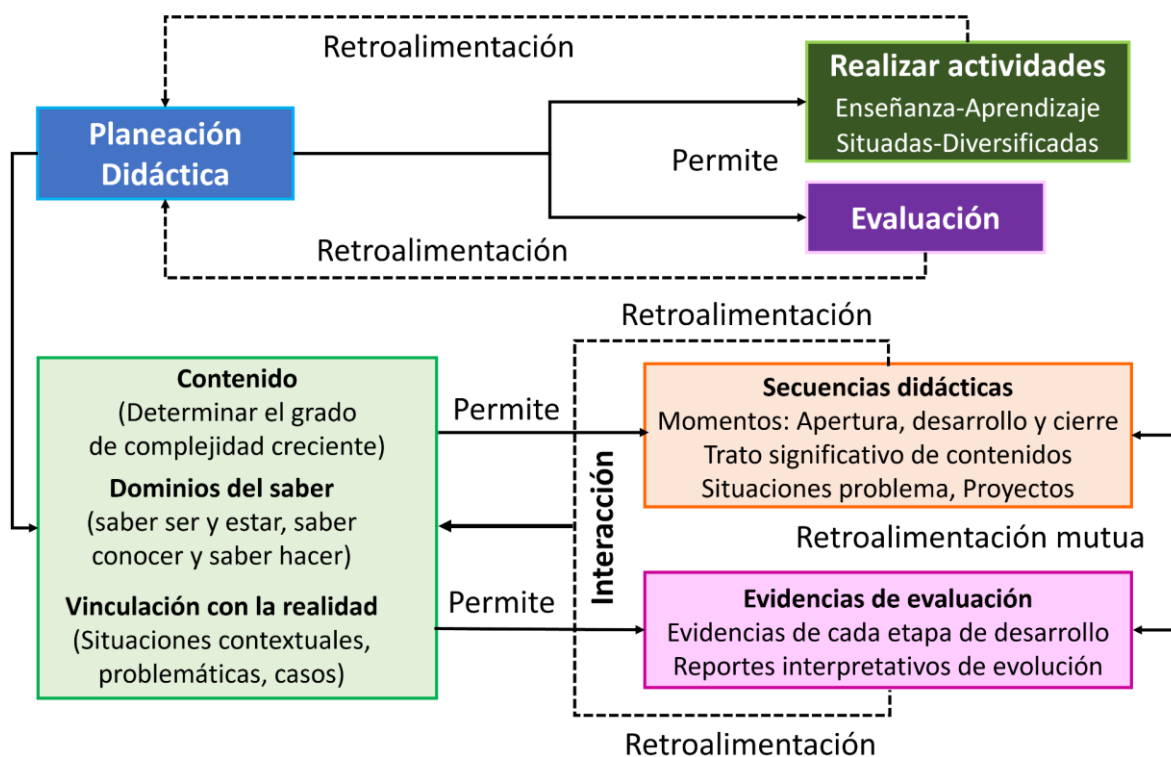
Retroalimentación

Realizar actividades
Enseñanza-Aprendizaje
Situadas-Diversificadas

Planeación Didáctica

Permite

Evaluación

Retroalimentación

Retroalimentación

Contenido
(Determinar el grado de complejidad creciente)
Dominios del saber
(saber ser y estar, saber conocer y saber hacer)
Vinculación con la realidad
(Situaciones contextuales, problemáticas, casos)

Permite

Interacción

Secuencias didácticas
Momentos: Apertura, desarrollo y cierre
Trato significativo de contenidos
Situaciones problema, Proyectos

Retroalimentación mutua

Permite

Evidencias de evaluación
Evidencias de cada etapa de desarrollo
Reportes interpretativos de evolución

Retroalimentación